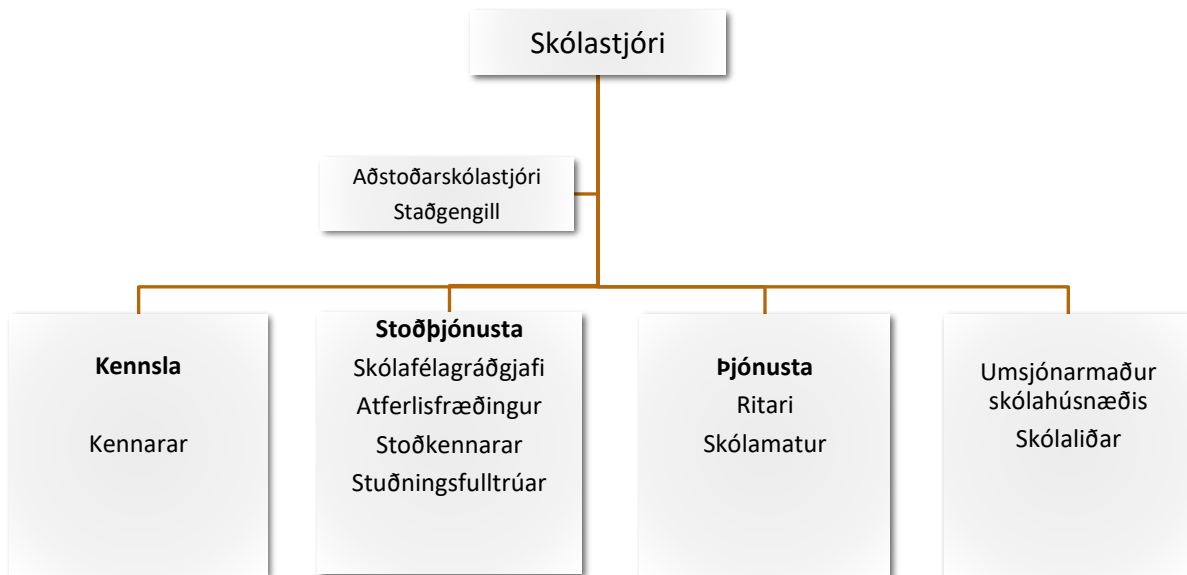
Skólastjóri

Aðstoðarskólastjóri
Staðgengill

Kennsla

Kennarar

Stoðþjónusta
Skólafélagráðgjafi
Atferlisfræðingur
Stoðkennarar
Stuðningsfulltrúar

Þjónusta
Ritari
Skólamatur

Umsjónarmaður skólahúsnæðis
Skólaliðar